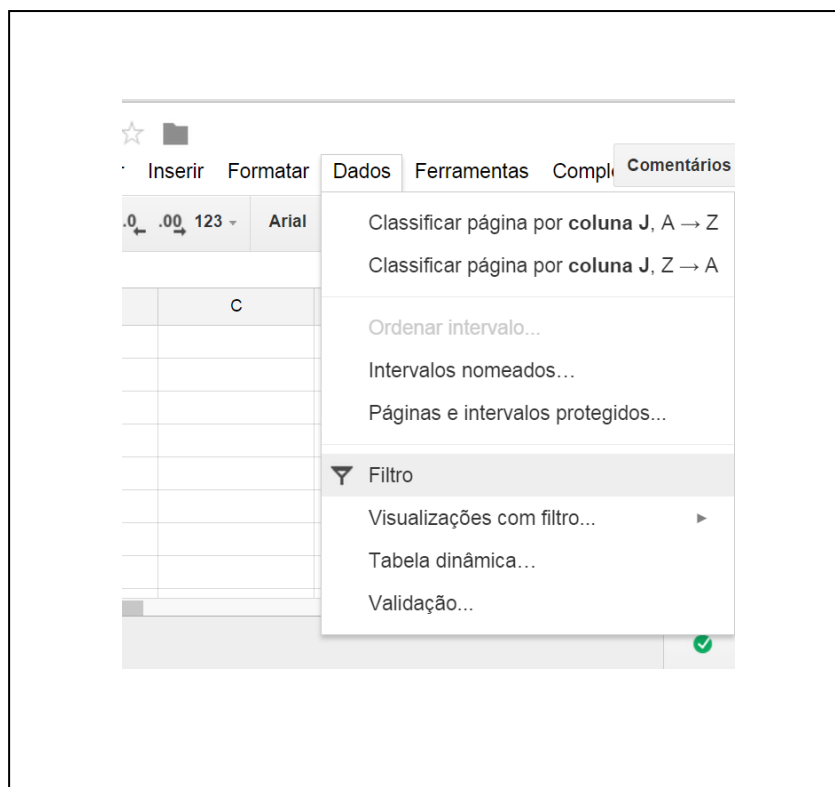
Inserir Formatar Dados Ferramentas Compl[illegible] Comentários

.0 .00 123 Arial

C

Classificar página por **coluna J**, A → Z
Classificar página por **coluna J**, Z → A

Ordenar intervalo...
Intervalos nomeados…
Páginas e intervalos protegidos...

Filtro
Visualizações com filtro...
Tabela dinâmica…
Validação...